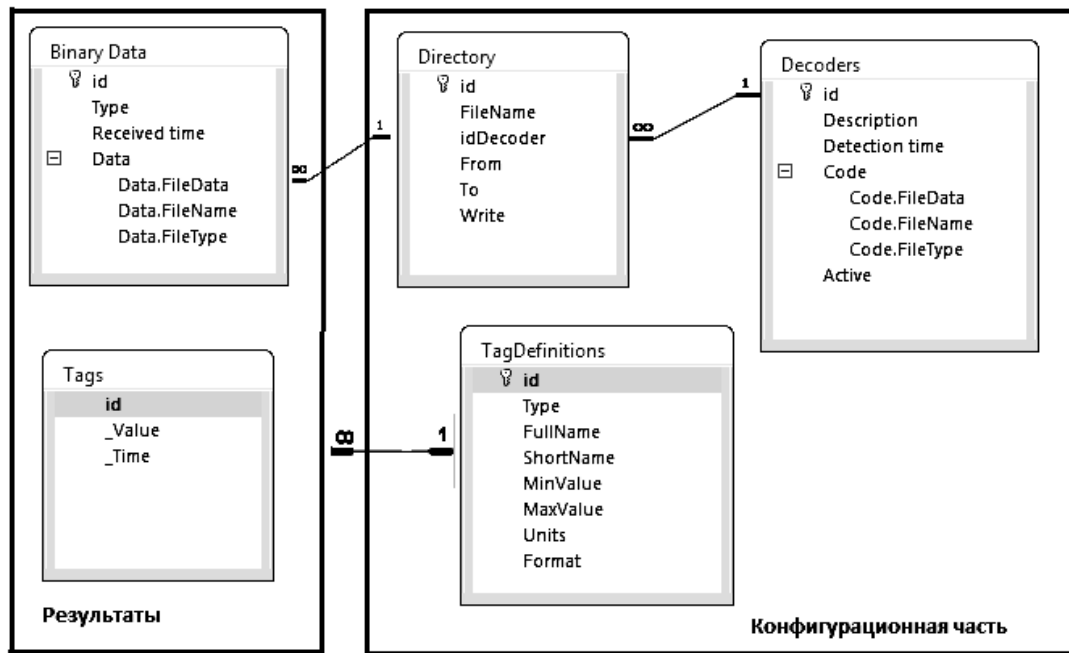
Binary Data
id
Type
Received time
Data
Data.FileData
Data.FileName
Data.FileType

∞

1

Directory
id
FileName
idDecoder
From
To
Write

∞

1

Decoders
id
Description
Detection time
Code
Code.FileData
Code.FileName
Code.FileType
Active

Tags
id
_Value
_Time

∞

1

TagDefinitions
id
Type
FullName
ShortName
MinValue
MaxValue
Units
Format

Результаты

Конфигурационная часть